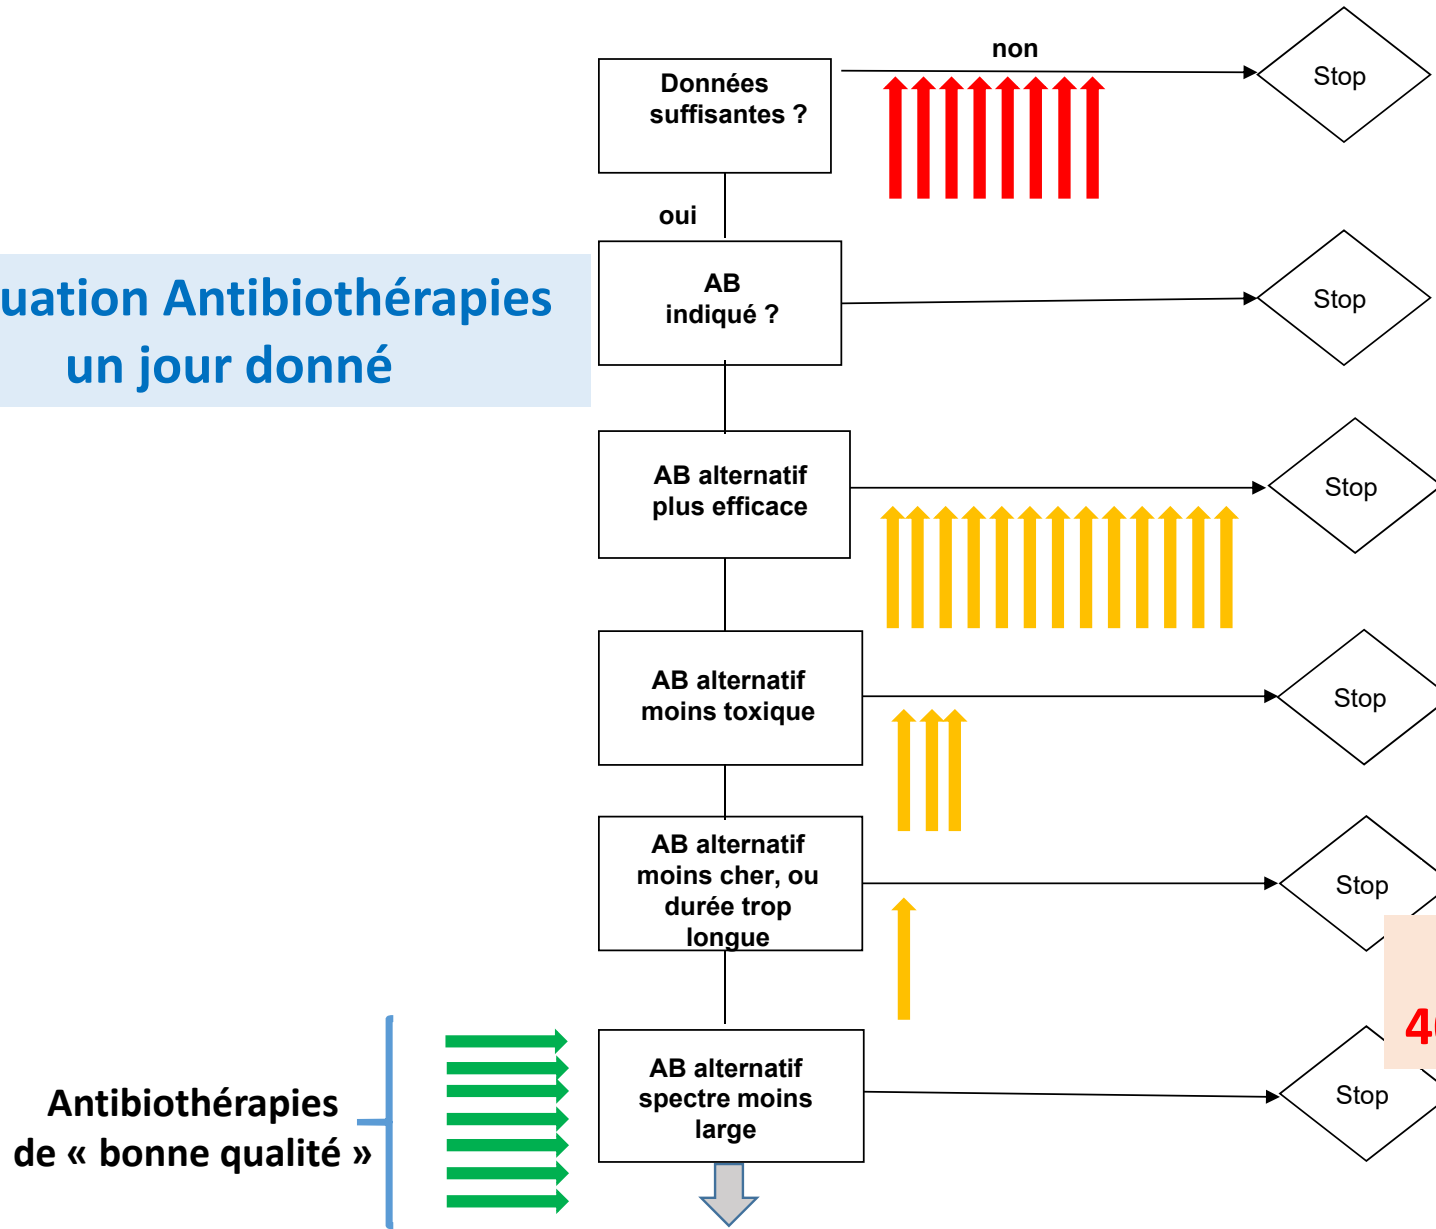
uation Antibiothérapies
un jour donné

Données suffisantes ?

non

Stop

oui

AB indiqué ?

Stop

AB alternatif plus efficace

Stop

AB alternatif moins toxique

Stop

AB alternatif moins cher, ou durée trop longue

Stop

4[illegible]

Antibiothérapies de « bonne qualité »

AB alternatif spectre moins large

Stop